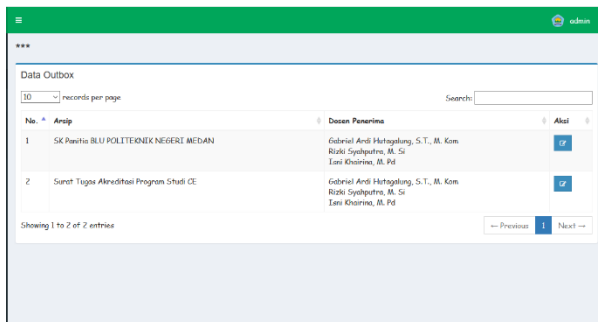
≡ admin

***

Data Outbox

10 records per page

Search:

| No. | Arsip | Dosen Penerima | Aksi |
|---|---|---|---|
| 1 | SK Panitia BLU POLITEKNIK NEGERI MEDAN | Gabriel Ardi Hutagalung, S.T., M. Kom<br>Rizki Syahputra, M. Si<br>Isni Khairina, M. Pd | |
| 2 | Surat Tugas Akreditasi Program Studi CE | Gabriel Ardi Hutagalung, S.T., M. Kom<br>Rizki Syahputra, M. Si<br>Isni Khairina, M. Pd | |

Showing 1 to 2 of 2 entries

← Previous 1 Next →